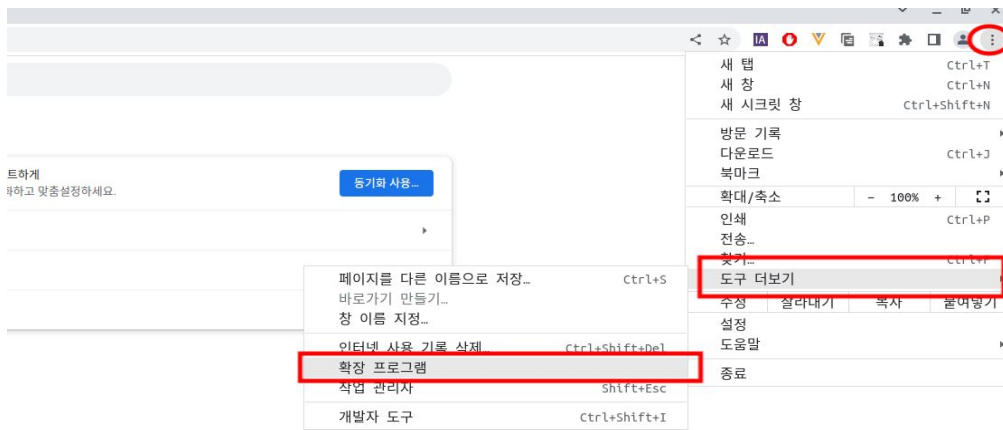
트하게
하고 맞춤설정하세요.

동기화 사용...

새 탭 Ctrl+T
새 창 Ctrl+N
새 시크릿 창 Ctrl+Shift+N

방문 기록
다운로드 Ctrl+J
북마크

확대/축소 - 100% +

인쇄 Ctrl+P
전송...
찾기... Ctrl+F
도구 더보기

수정 잘라내기 복사 붙여넣기

설정
도움말

종료

페이지를 다른 이름으로 저장... Ctrl+S
바로가기 만들기...
창 이름 지정...

인터넷 사용 기록 삭제... Ctrl+Shift+Del
확장 프로그램
작업 관리자 Shift+Esc

개발자 도구 Ctrl+Shift+I